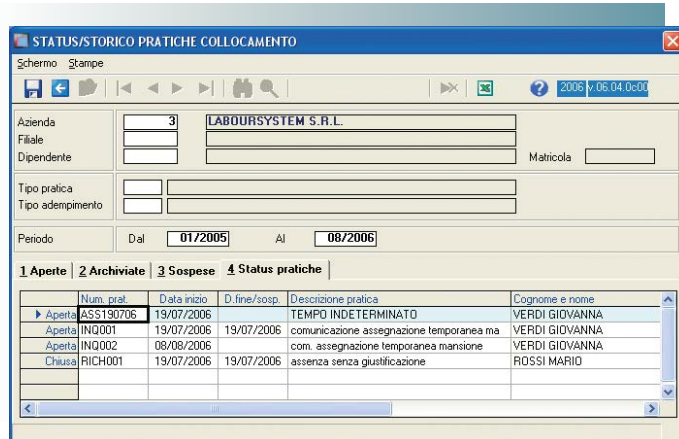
STATUS/STORICO PRATICHE COLLOCAMENTO

Schermo Stampe

2006 v.06.04.0c00

Azienda 3 LABOURSYSTEM S.R.L.
Filiale
Dipendente
Matricola

Tipo pratica
Tipo adempimento

Periodo Dal 01/2005 Al 08/2006

1 Aperte | 2 Archiviate | 3 Sospese | 4 Status pratiche

| | Num. prat. | Data inizio | D.fine/sosp. | Descrizione pratica | Cognome e nome |
|---|---|---|---|---|---|
| Aperta | ASS190706 | 19/07/2006 | | TEMPO INDETERMINATO | VERDI GIOVANNA |
| Aperta | INQ001 | 19/07/2006 | 19/07/2006 | comunicazione assegnazione temporanea ma | VERDI GIOVANNA |
| Aperta | INQ002 | 08/08/2006 | | com. assegnazione temporanea mansione | VERDI GIOVANNA |
| Chiusa | RICH001 | 19/07/2006 | 19/07/2006 | assenza senza giustificazione | ROSSI MARIO |